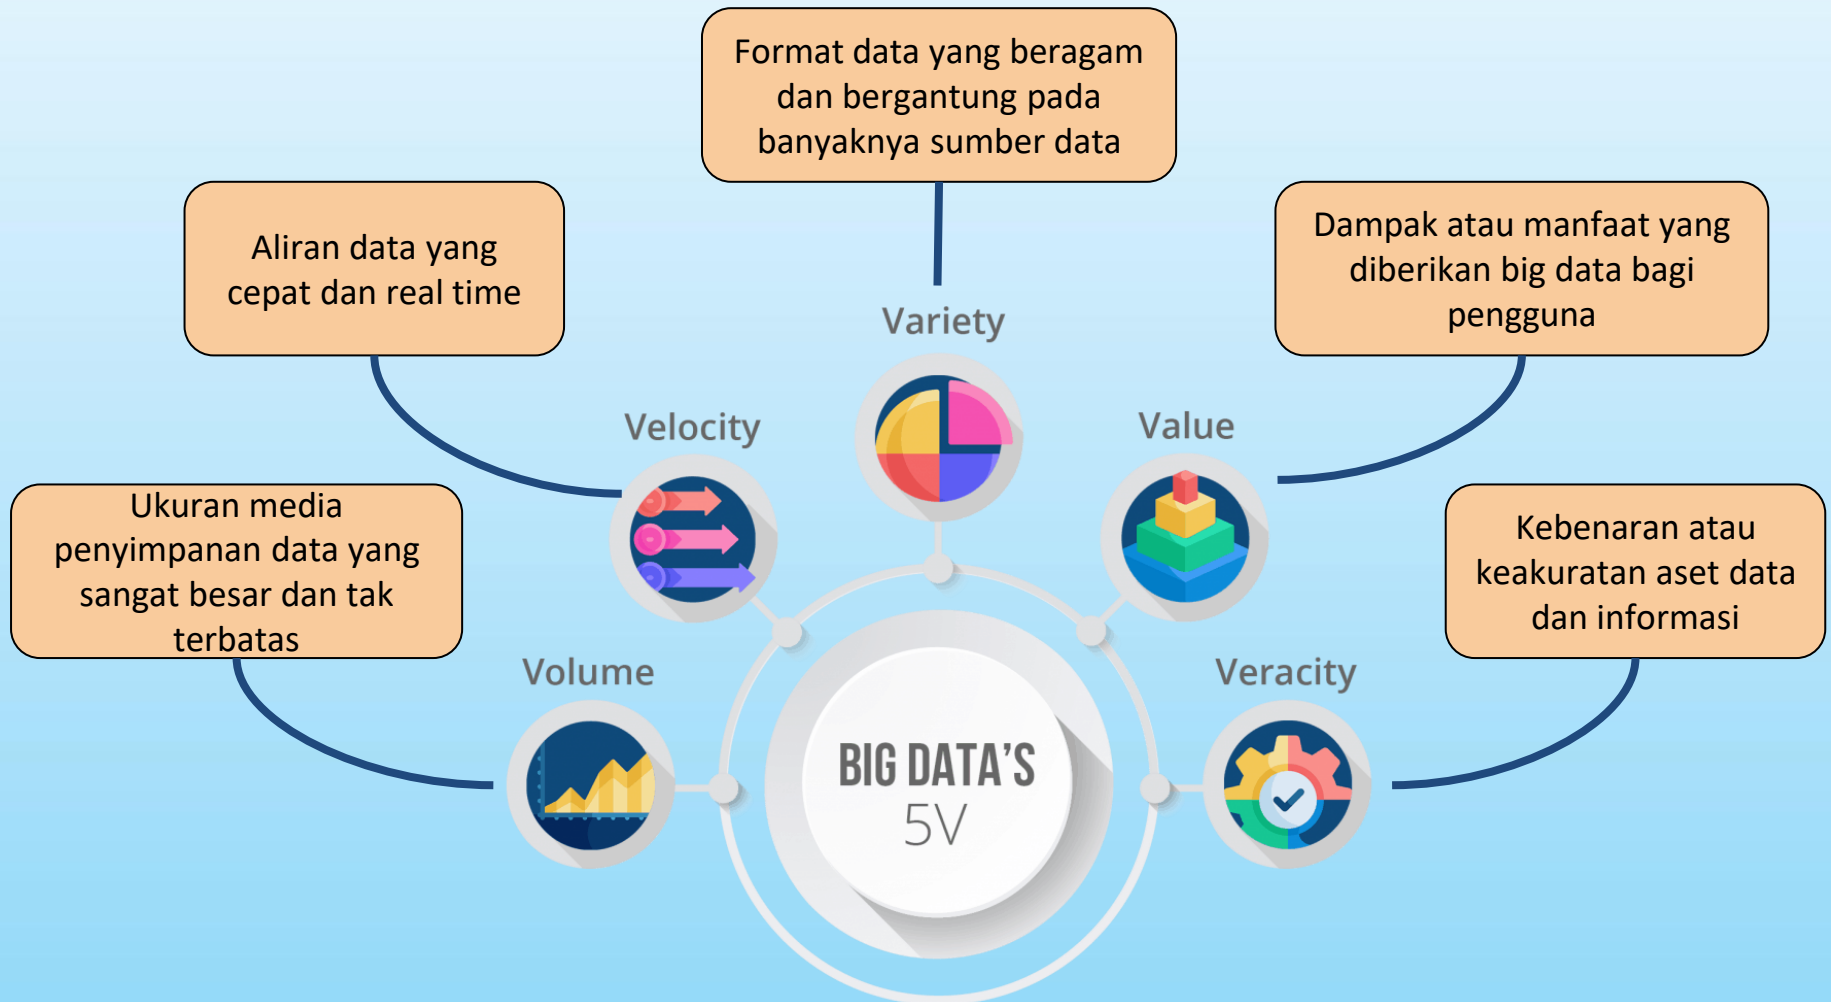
Format data yang beragam dan bergantung pada banyaknya sumber data

Aliran data yang cepat dan real time

Dampak atau manfaat yang diberikan big data bagi pengguna

Variety

Velocity

Value

Ukuran media penyimpanan data yang sangat besar dan tak terbatas

Kebenaran atau keakuratan aset data dan informasi

Volume

Veracity

BIG DATA'S 5V